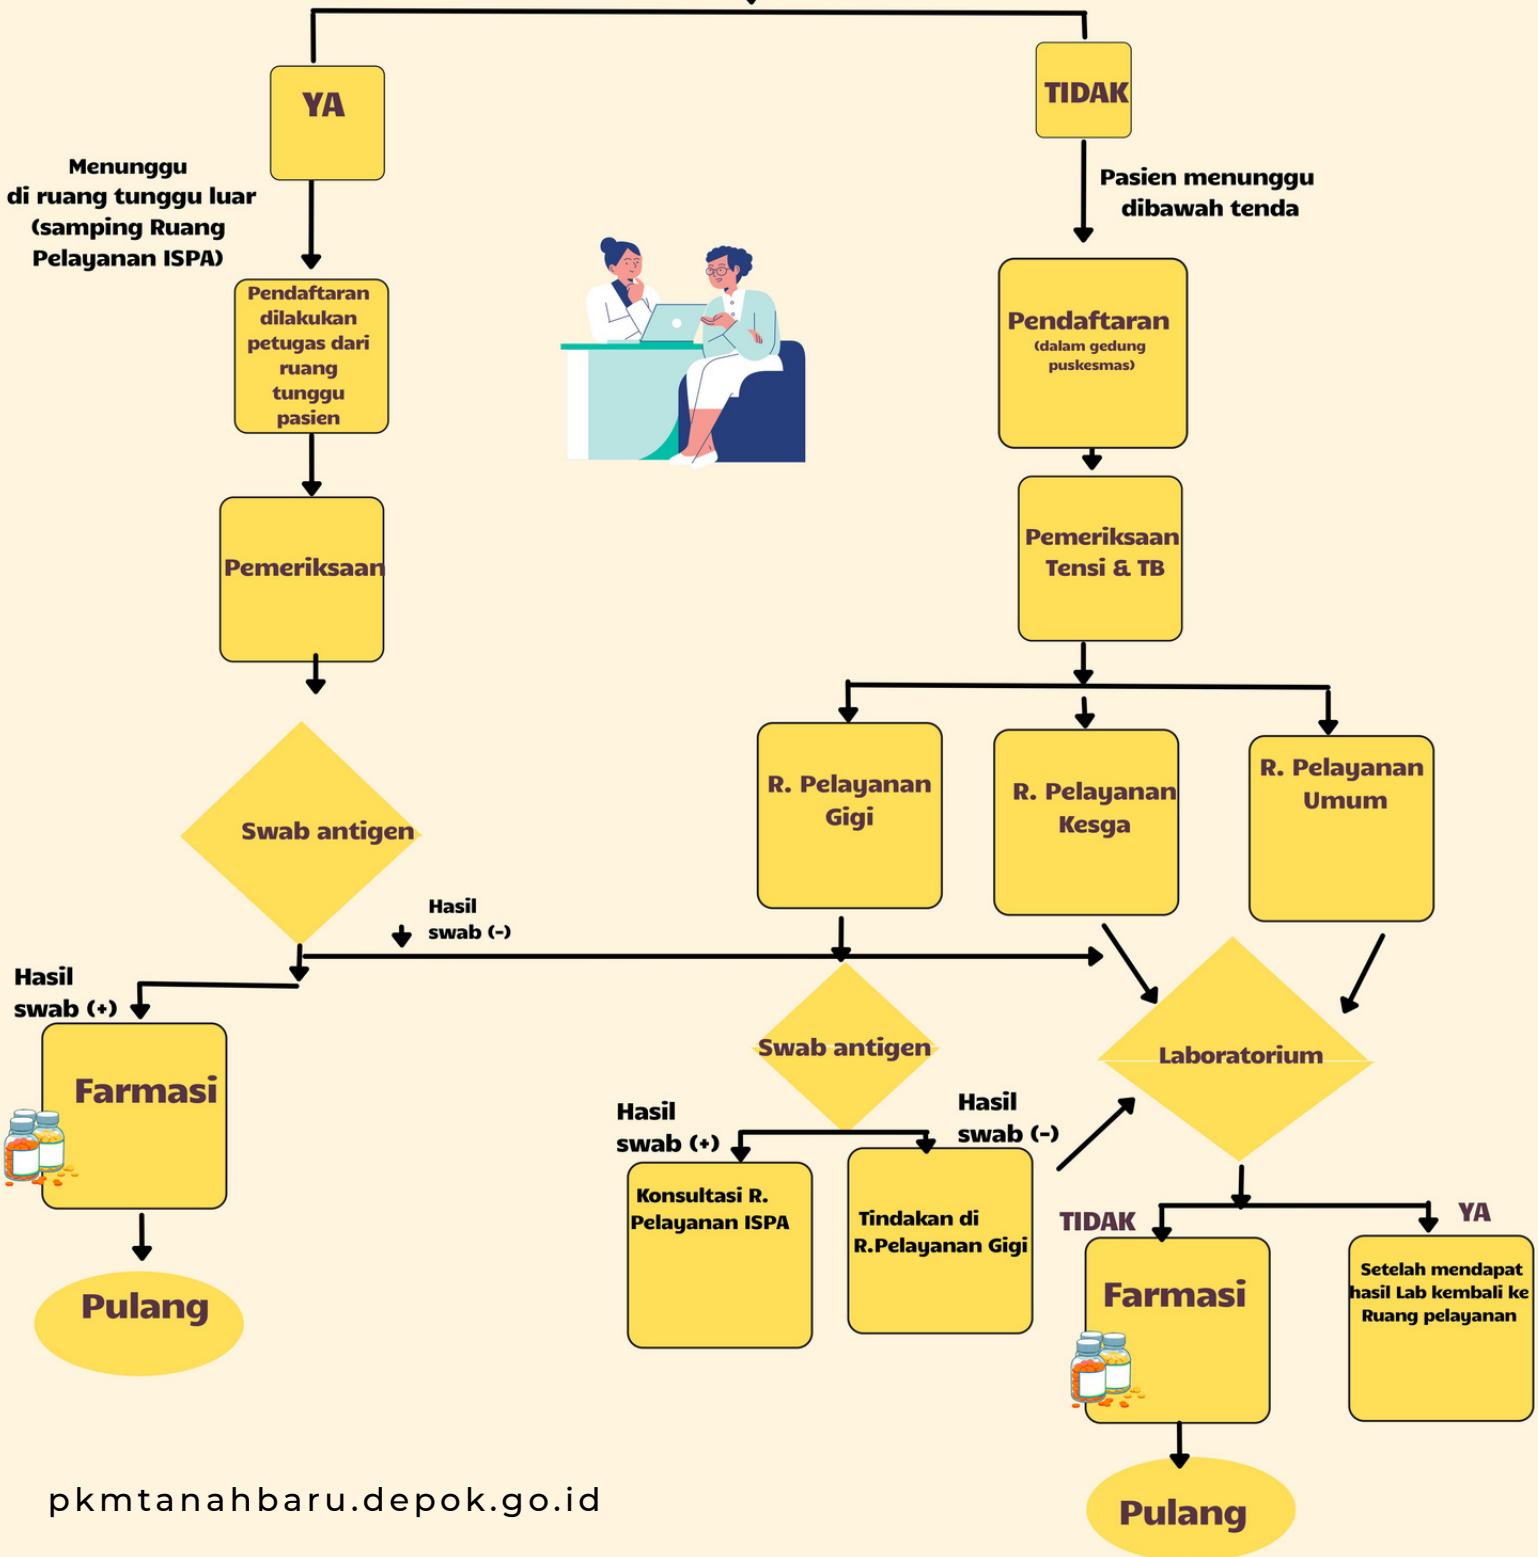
YA

TIDAK

Menunggu di ruang tunggu luar (samping Ruang Pelayanan ISPA)

Pasien menunggu dibawah tenda

Pendaftaran dilakukan petugas dari ruang tunggu pasien

Pendaftaran (dalam gedung puskesmas)

Pemeriksaan

Pemeriksaan Tensi & TB

R. Pelayanan Gigi

R. Pelayanan Kesga

R. Pelayanan Umum

Swab antigen

Hasil swab (-)

Hasil swab (+)

Farmasi

Pulang

Swab antigen

Laboratorium

Hasil swab (+)

Hasil swab (-)

Konsultasi R. Pelayanan ISPA

Tindakan di R.Pelayanan Gigi

TIDAK

YA

Farmasi

Setelah mendapat hasil Lab kembali ke Ruang pelayanan

Pulang

pkmtanahbaru.depok.go.id